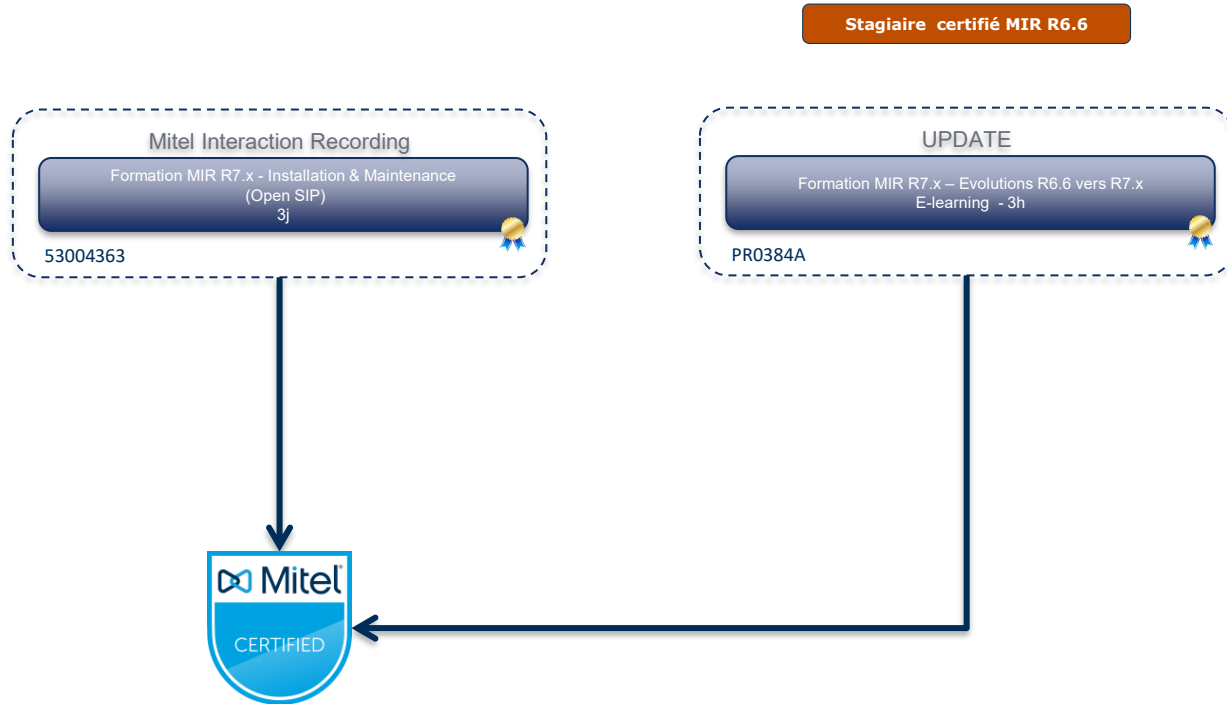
Stagiaire certifié MIR R6.6

Mitel Interaction Recording

Formation MIR R7.x - Installation & Maintenance
(Open SIP)
3j

53004363

UPDATE

Formation MIR R7.x – Evolutions R6.6 vers R7.x
E-learning - 3h

PR0384A

Mitel
CERTIFIED